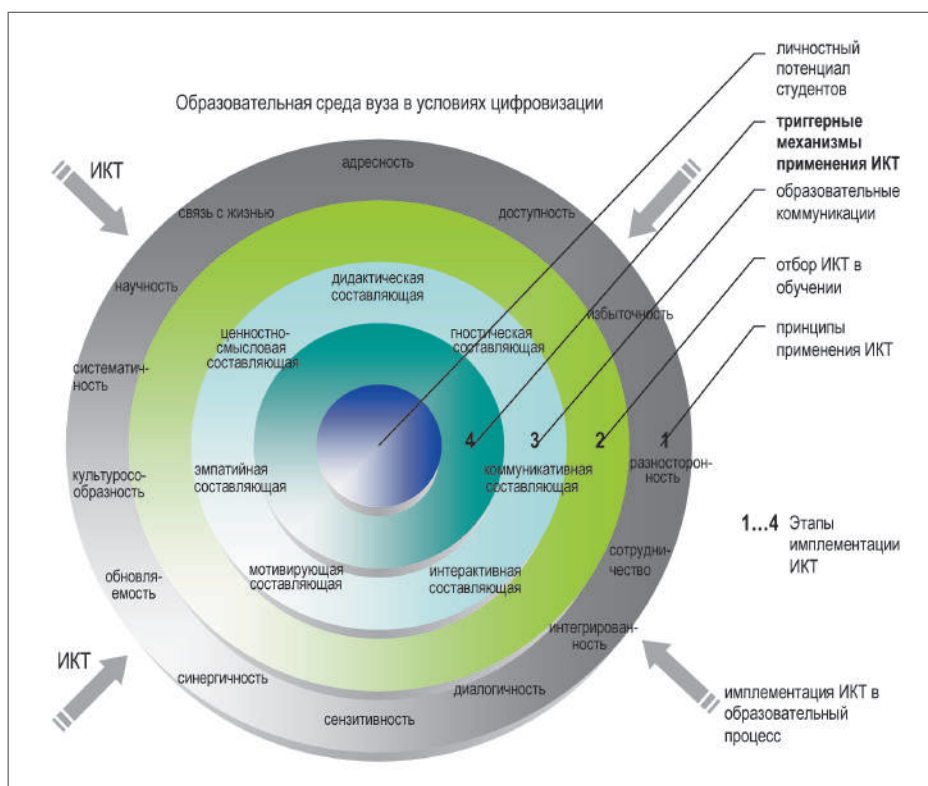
Образовательная среда вуза в условиях цифровизации

личностный потенциал студентов

триггерные механизмы применения ИКТ

образовательные коммуникации

отбор ИКТ в обучении

принципы применения ИКТ

ИКТ

адресность

связь с жизнью

доступность

научность

систематичность

избыточность

культуросообразность

разносторонность

обновляемость

сотрудничество

интегрированность

синергичность

диалогичность

сензитивность

дидактическая составляющая

ценностно-смысловая составляющая

гностическая составляющая

эмпатийная составляющая

коммуникативная составляющая

мотивирующая составляющая

интерактивная составляющая

4 3 2 1

1...4 Этапы имплементации ИКТ

ИКТ

имплементация ИКТ в образовательный процесс